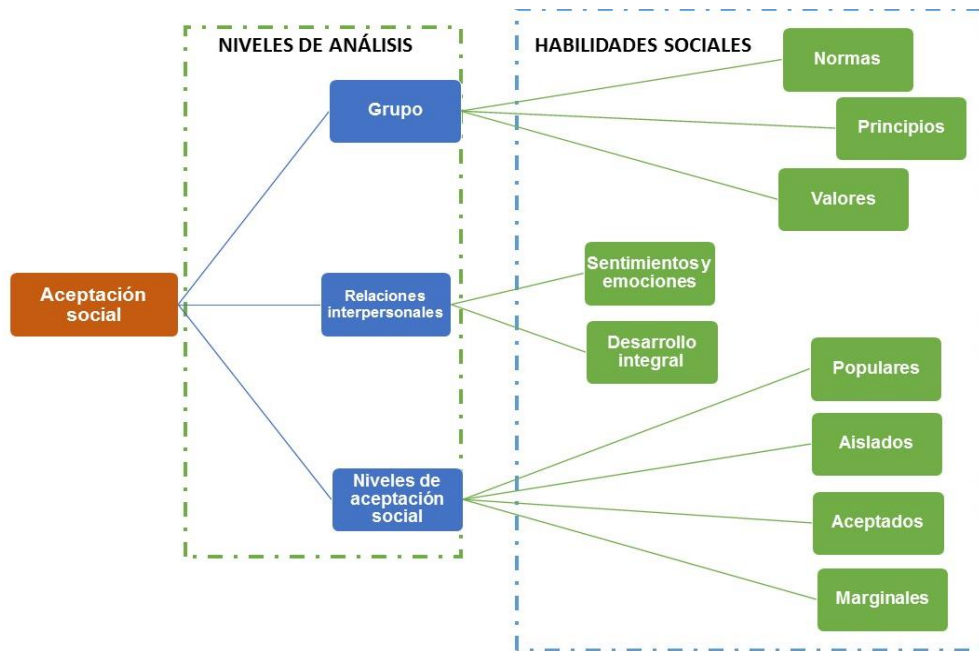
NIVELES DE ANÁLISIS

HABILIDADES SOCIALES

Aceptación social

Grupo

Normas

Principios

Valores

Relaciones interpersonales

Sentimientos y emociones

Desarrollo integral

Niveles de aceptación social

Populares

Aislados

Aceptados

Marginales